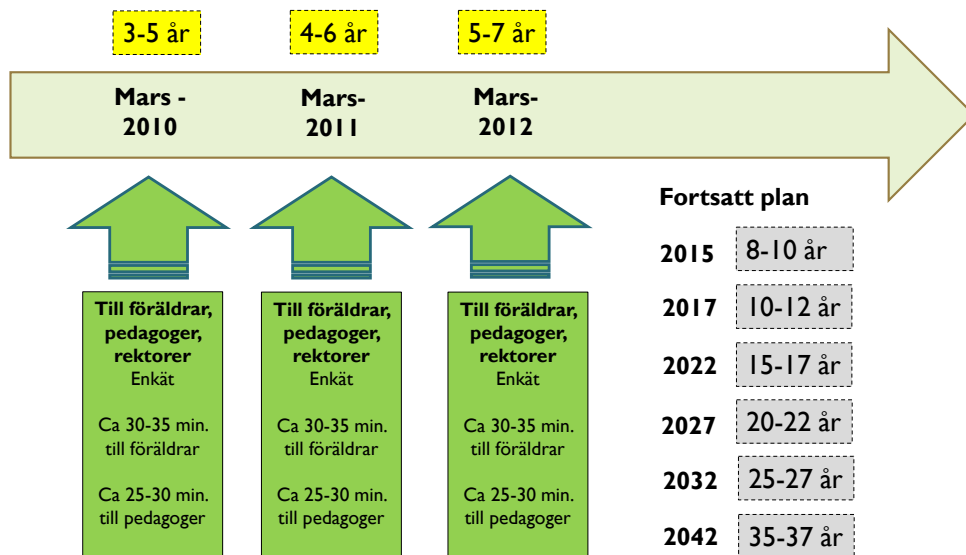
3-5 år

4-6 år

5-7 år

Mars - 2010

Mars- 2011

Mars- 2012

Till föräldrar, pedagoger, rektorer
Enkät

Ca 30-35 min. till föräldrar

Ca 25-30 min. till pedagoger

Till föräldrar, pedagoger, rektorer
Enkät

Ca 30-35 min. till föräldrar

Ca 25-30 min. till pedagoger

Till föräldrar, pedagoger, rektorer
Enkät

Ca 30-35 min. till föräldrar

Ca 25-30 min. till pedagoger

Fortsatt plan

2015 8-10 år

2017 10-12 år

2022 15-17 år

2027 20-22 år

2032 25-27 år

2042 35-37 år